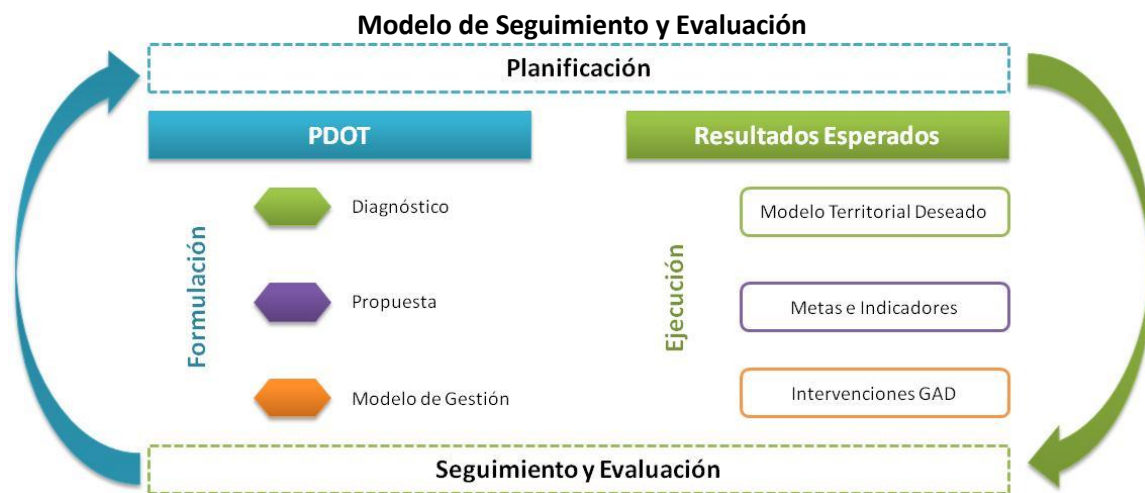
Modelo de Seguimiento y Evaluación

Planificación

PDOT

Resultados Esperados

Formulación

Diagnóstico

Propuesta

Modelo de Gestión

Ejecución

Modelo Territorial Deseado

Metas e Indicadores

Intervenciones GAD

Seguimiento y Evaluación